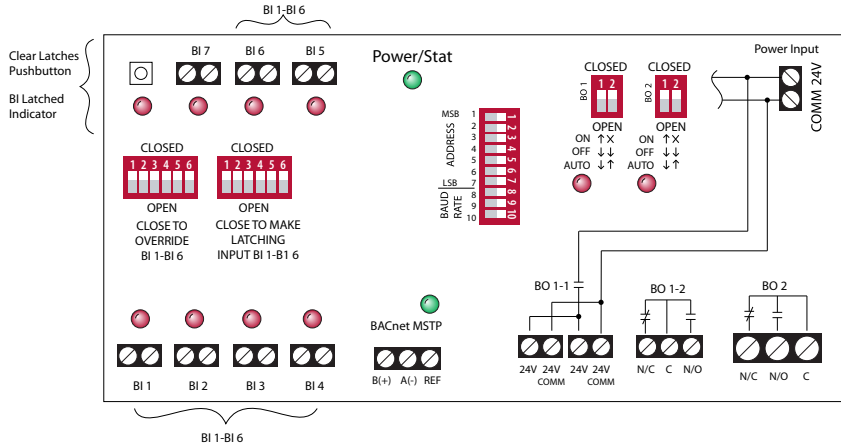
BI 1-BI 6

Clear Latches Pushbutton

BI Latched Indicator

BI 7 BI 6 BI 5

Power/Stat

CLOSED
1 2 3 4 5 6
OPEN
CLOSE TO OVERRIDE BI 1-BI 6

CLOSED
1 2 3 4 5 6
OPEN
CLOSE TO MAKE LATCHING INPUT BI 1-B1 6

MSB 1 2 3 4 5 6 LSB 7 8 9 10
ADDRESS
BAUD RATE
1 2 3 4 5 6 7 8 9 10

BO 1
CLOSED
1 2
OPEN
ON ↑✕
OFF ↓↓
AUTO ↓↑

BO 2
CLOSED
1 2
OPEN
ON ↑✕
OFF ↓↓
AUTO ↓↑

Power Input
COMM 24V

BO 1-1 BO 1-2 BO 2

BACnet MSTP

BI 1 BI 2 BI 3 BI 4

B(+) A(-) REF

24V 24V COMM 24V 24V COMM

N/C C N/O

N/C N/O C

BI 1-BI 6